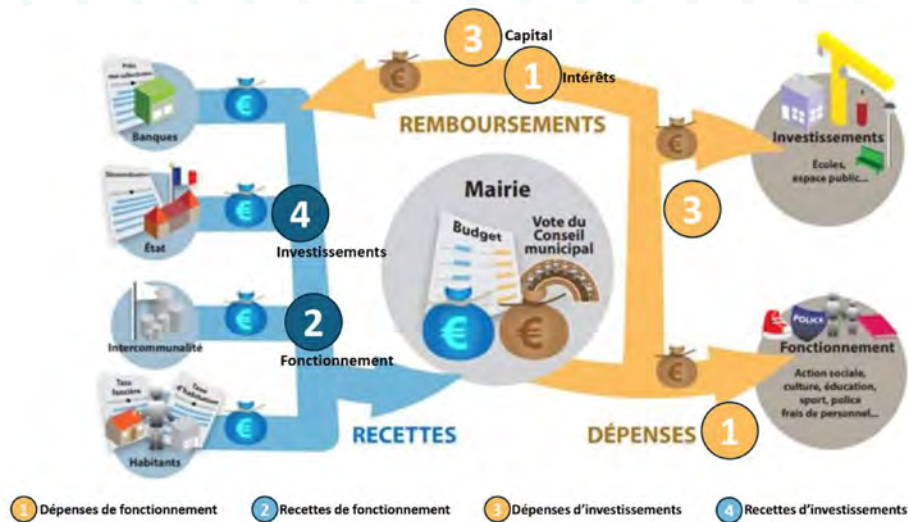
3 Capital
1 Intérêts
REMBOURSEMENTS

Prêt non subventionné
Banques

Dotation
État

4
Investissements

Intercommunalité

2
Fonctionnement

Taxe foncière
Taxe d'habitation
Habitants

RECETTES

Mairie
Budget
Vote du Conseil municipal

3

Investissements
Écoles, espace public...

POLICE
Fonctionnement
Action sociale, culture, éducation, sport, police frais de personnel...

DÉPENSES 1

1 Dépenses de fonctionnement
2 Recettes de fonctionnement
3 Dépenses d'investissements
4 Recettes d'investissements